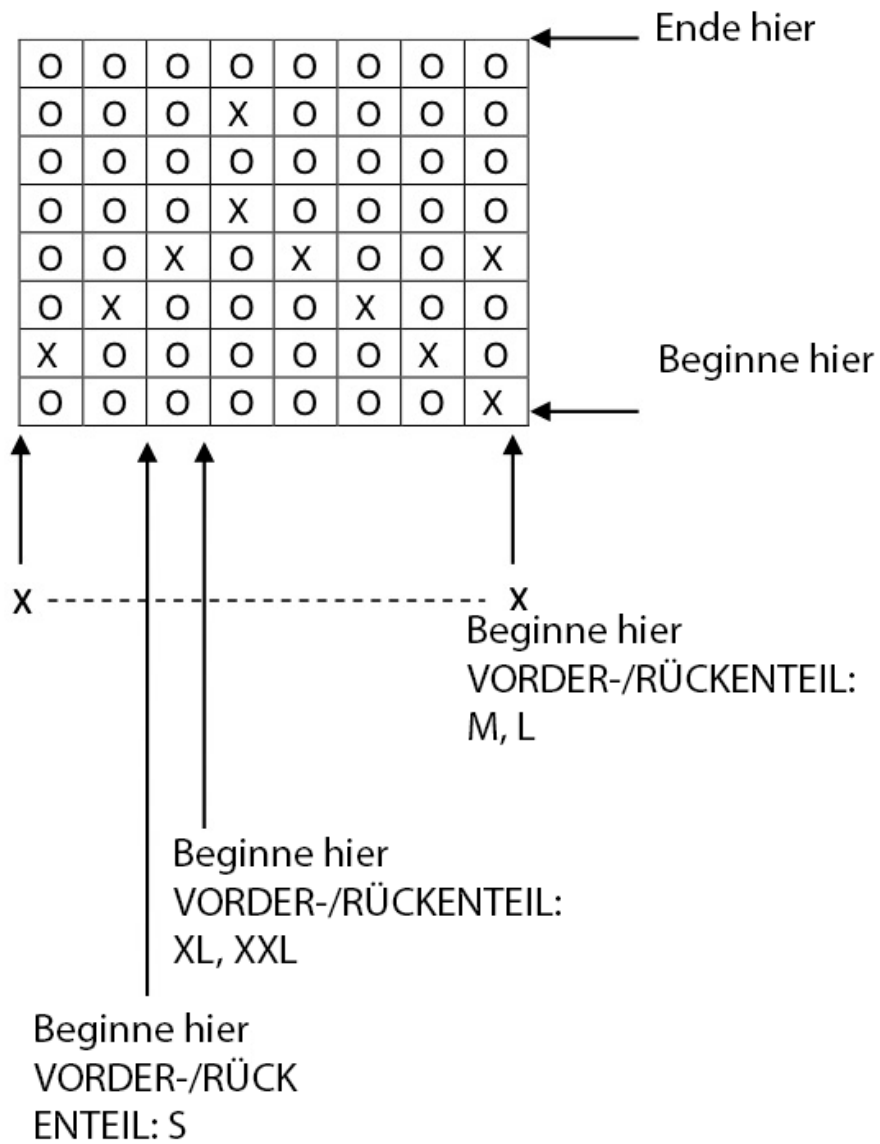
| O | O | O | O | O | O | O | O |
|---|---|---|---|---|---|---|---|
| O | O | O | X | O | O | O | O |
| O | O | O | O | O | O | O | O |
| O | O | O | X | O | O | O | O |
| O | O | X | O | X | O | O | X |
| O | X | O | O | O | X | O | O |
| X | O | O | O | O | O | X | O |
| O | O | O | O | O | O | O | X |

Ende hier

Beginne hier

X X

Beginne hier
VORDER-/RÜCKENTEIL:
M, L

Beginne hier
VORDER-/RÜCKENTEIL:
XL, XXL

Beginne hier
VORDER-/RÜCK
ENTEIL: S